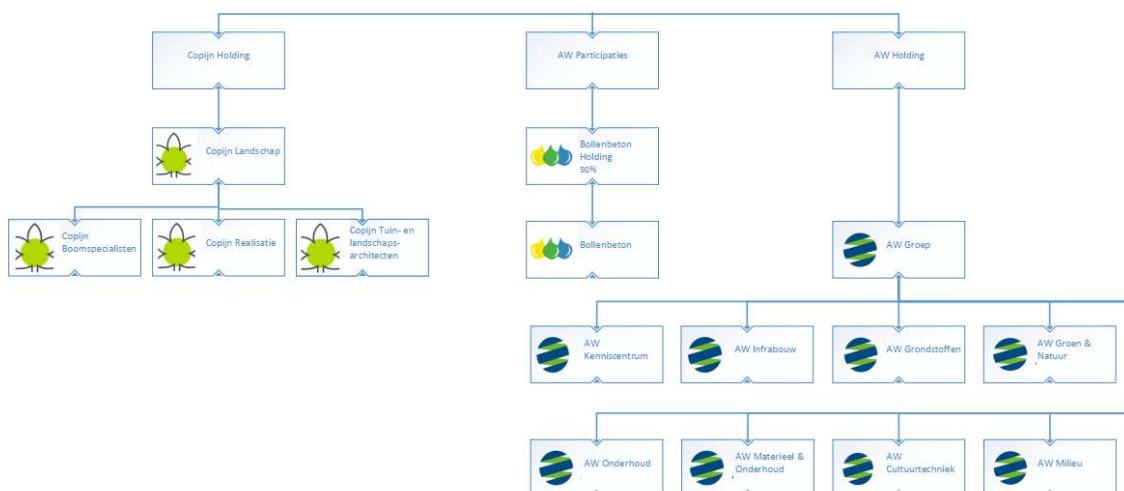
Copijn Holding

AW Participaties

AW Holding

Copijn Landschap

Bollenbeton Holding 50%

Copijn Boomspecialisten

Copijn Realisatie

Copijn Tuin- en landschapsarchitecten

Bollenbeton

AW Groep

AW Kenniscentrum

AW Infrabouw

AW Grondstoffen

AW Groen & Natuur

AW Onderhoud

AW Materieel & Onderhoud

AW Cultuurtechniek

AW Milieu